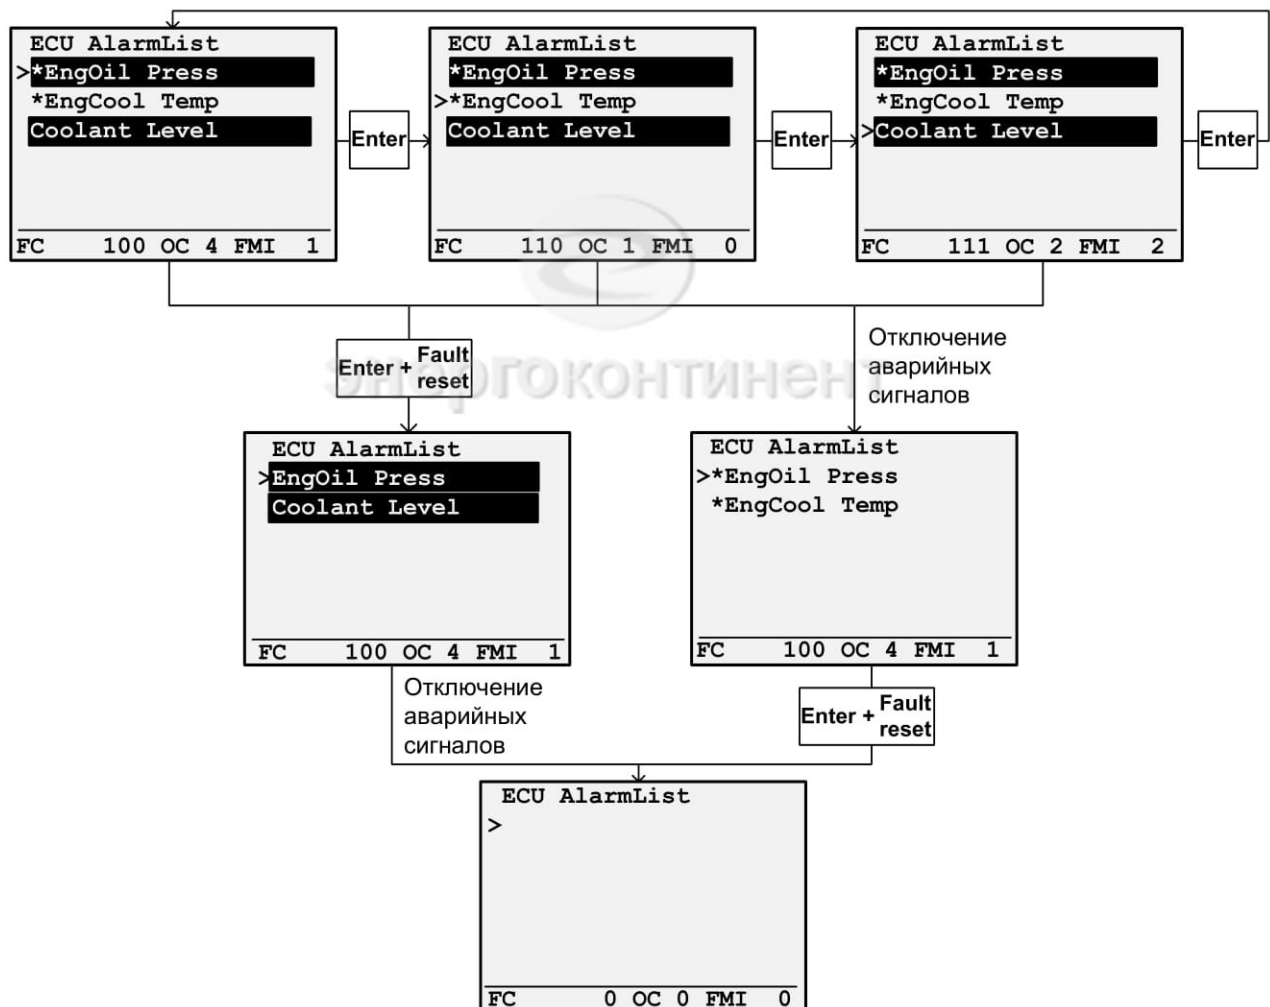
ECU AlarmList
>*EngOil Press
*EngCool Temp
Coolant Level
FC 100 OC 4 FMI 1

Enter

ECU AlarmList
*EngOil Press
>*EngCool Temp
Coolant Level
FC 110 OC 1 FMI 0

Enter

ECU AlarmList
*EngOil Press
*EngCool Temp
>Coolant Level
FC 111 OC 2 FMI 2

Enter

Enter + Fault reset

энергоконтинент

Отключение аварийных сигналов

ECU AlarmList
>EngOil Press
Coolant Level
FC 100 OC 4 FMI 1

ECU AlarmList
>*EngOil Press
*EngCool Temp
FC 100 OC 4 FMI 1

Отключение аварийных сигналов

Enter + Fault reset

ECU AlarmList
>
FC 0 OC 0 FMI 0